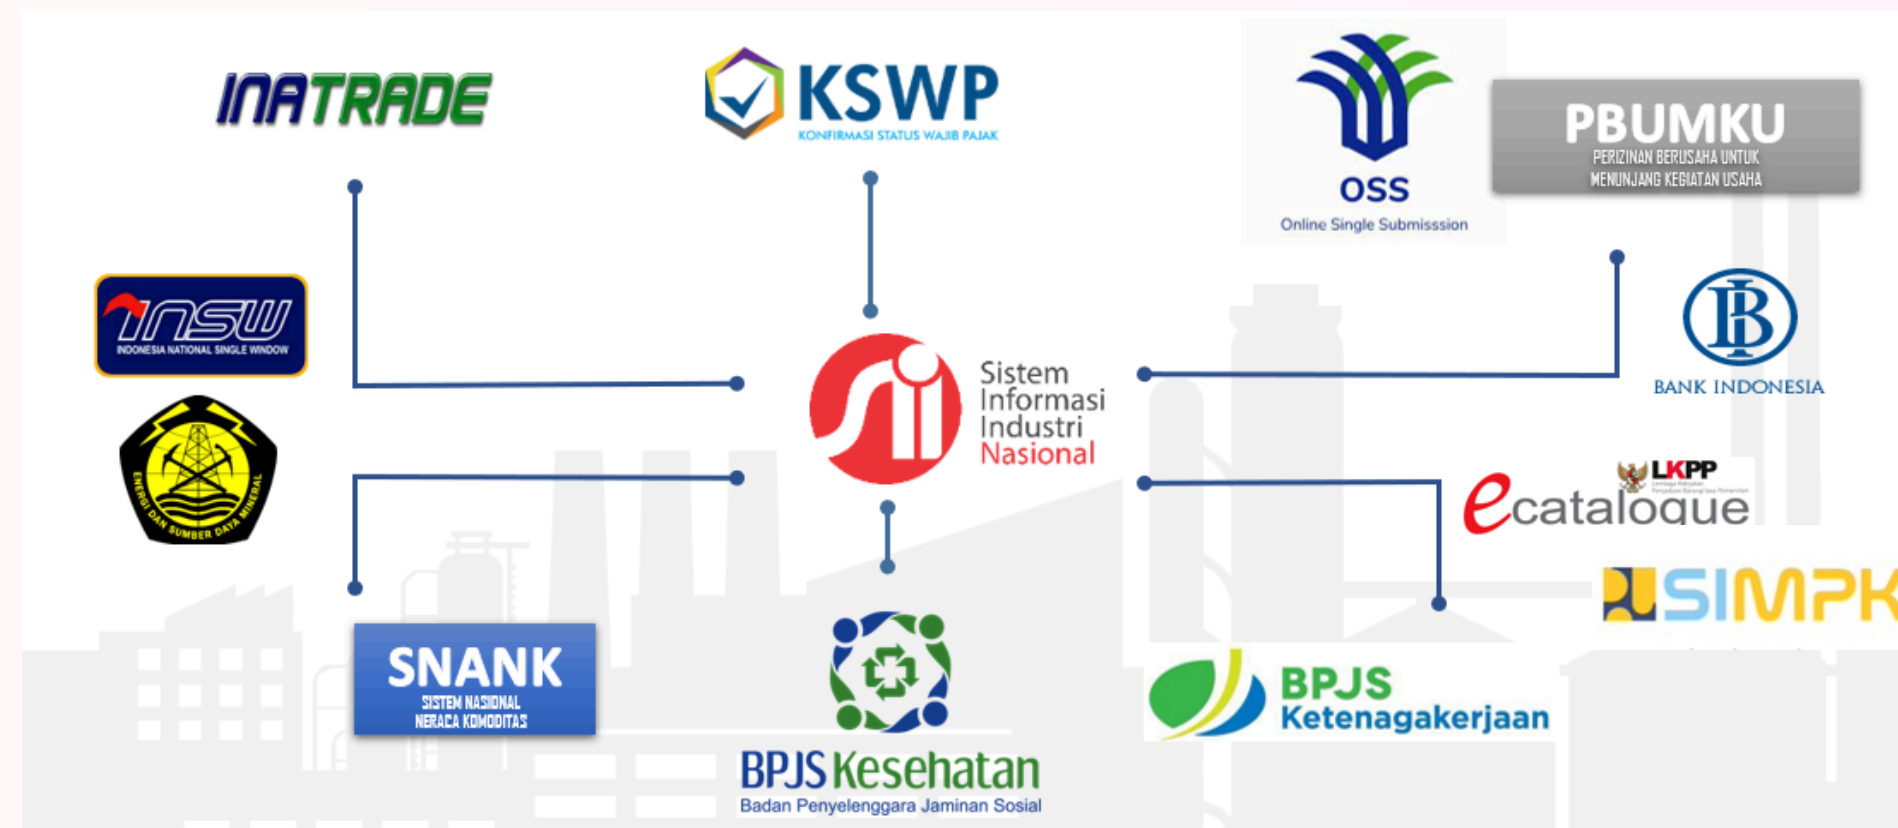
INATRADE

KSWP
KONFIRMASI STATUS WAJIB PAJAK

OSS
Online Single Submisssion

PBUMKU
PERIZINAN BERUSAHA UNTUK MENUNJANG KEGIATAN USAHA

INSW
INDONESIA NATIONAL SINGLE WINDOW

ENERGI DAN SUMBER DAYA MINERAL

Sistem Informasi Industri Nasional

BANK INDONESIA

LKPP

ecatalogue

SIMPK

SNANK
SISTEM NASIONAL NERACA KOMODITAS

BPJS Kesehatan
Badan Penyelenggara Jaminan Sosial

BPJS Ketenagakerjaan